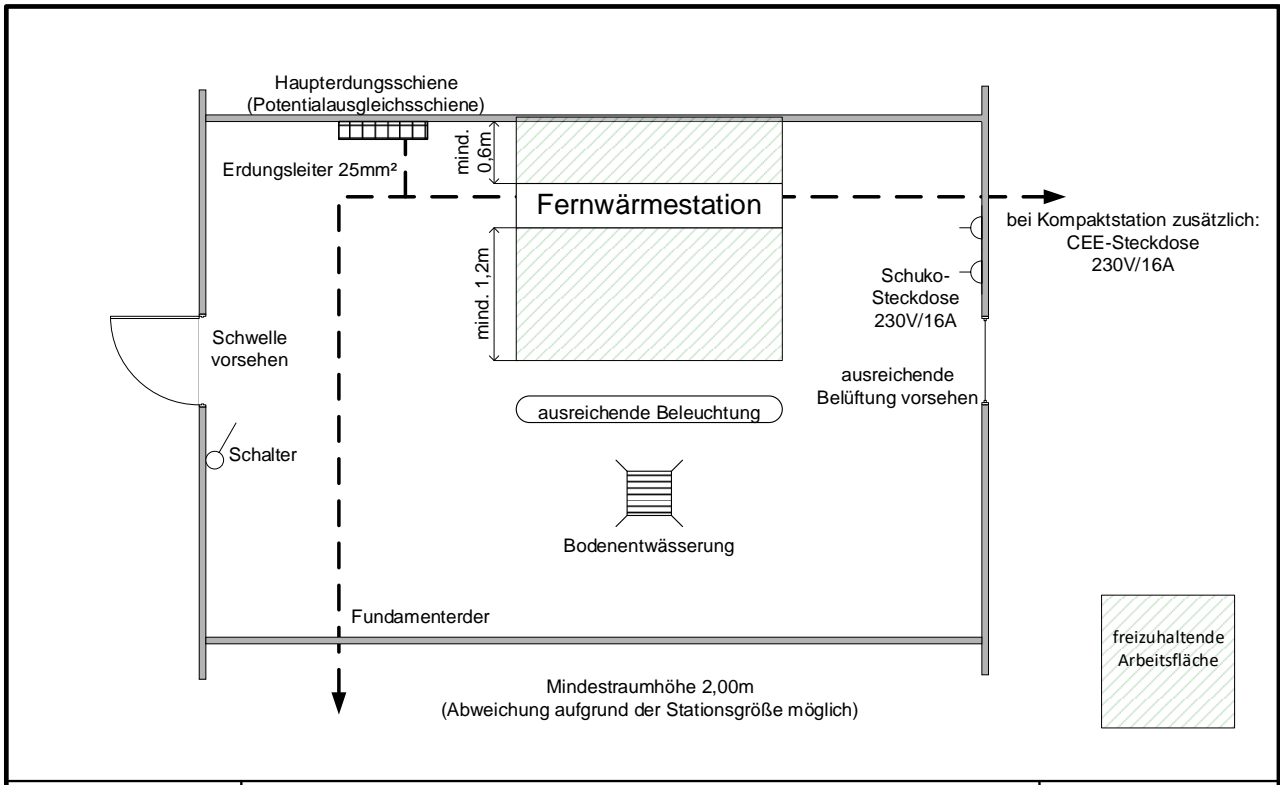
Haupterdungsschiene
(Potentialausgleichsschiene)

mind. 0,6m

Erdungsleiter 25mm²

Fernwärmestation

bei Kompaktstation zusätzlich:
CEE-Steckdose
230V/16A

mind. 1,2m

Schuko-
Steckdose
230V/16A

Schwelle
vorsehen

ausreichende
Belüftung vorsehen

ausreichende Beleuchtung

Schalter

Bodenentwässerung

Fundamenterder

freizuhaltende
Arbeitsfläche

Mindestraumhöhe 2,00m
(Abweichung aufgrund der Stationsgröße möglich)